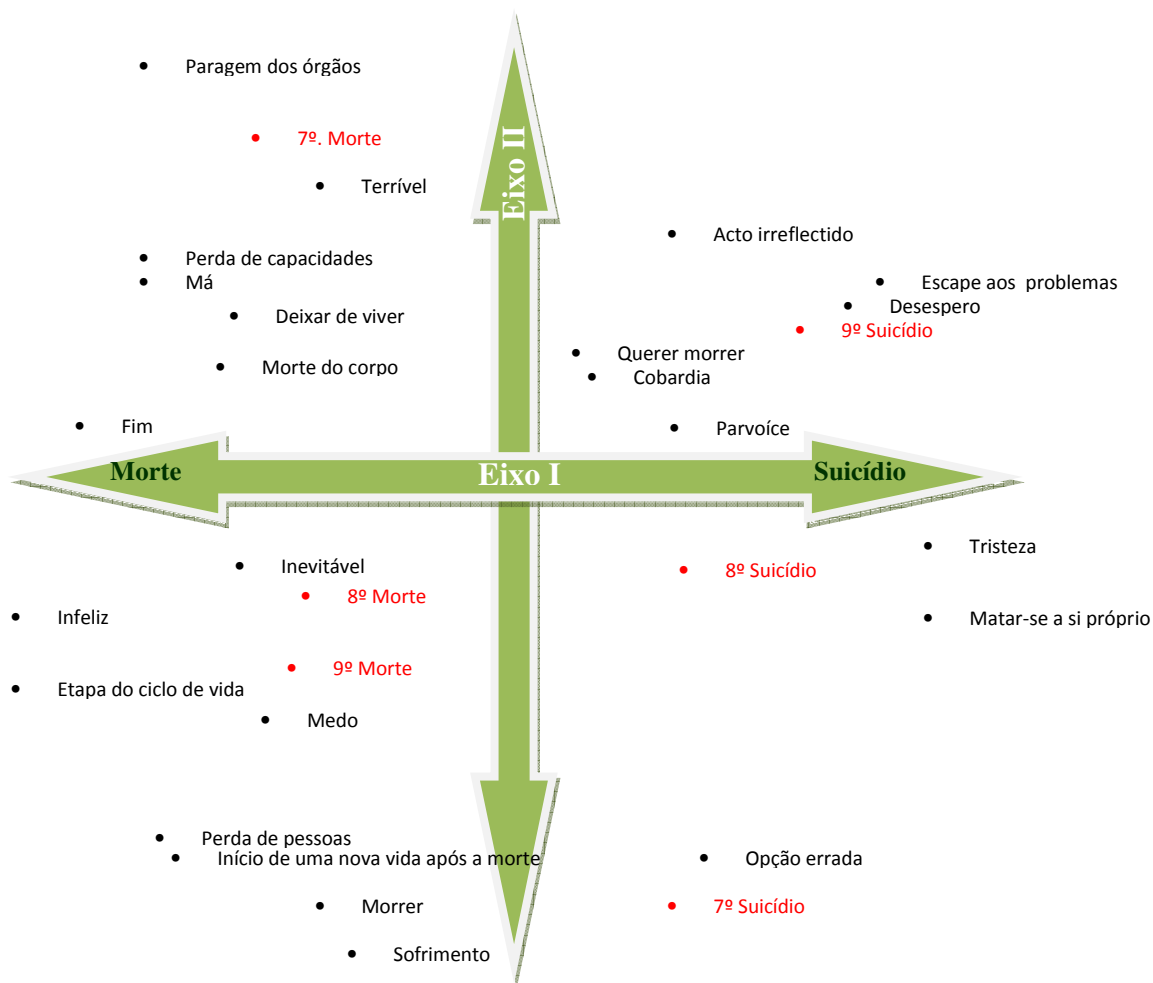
- Paragem dos órgãos
- 7º. Morte
- Terrível
- Perda de capacidades
- Má
- Deixar de viver
- Morte do corpo
- Fim

Eixo II

- Acto irreflectido
- Escape aos problemas
- Desespero
- 9º Suicídio
- Querer morrer
- Cobardia
- Parvoíce

Morte
Eixo I
Suicídio

- Inevitável
- 8º Morte
- Infeliz
- 9º Morte
- Etapa do ciclo de vida
- Medo

- Tristeza
- 8º Suicídio
- Matar-se a si próprio

- Perda de pessoas
- Início de uma nova vida após a morte
- Morrer
- Sofrimento

- Opção errada
- 7º Suicídio